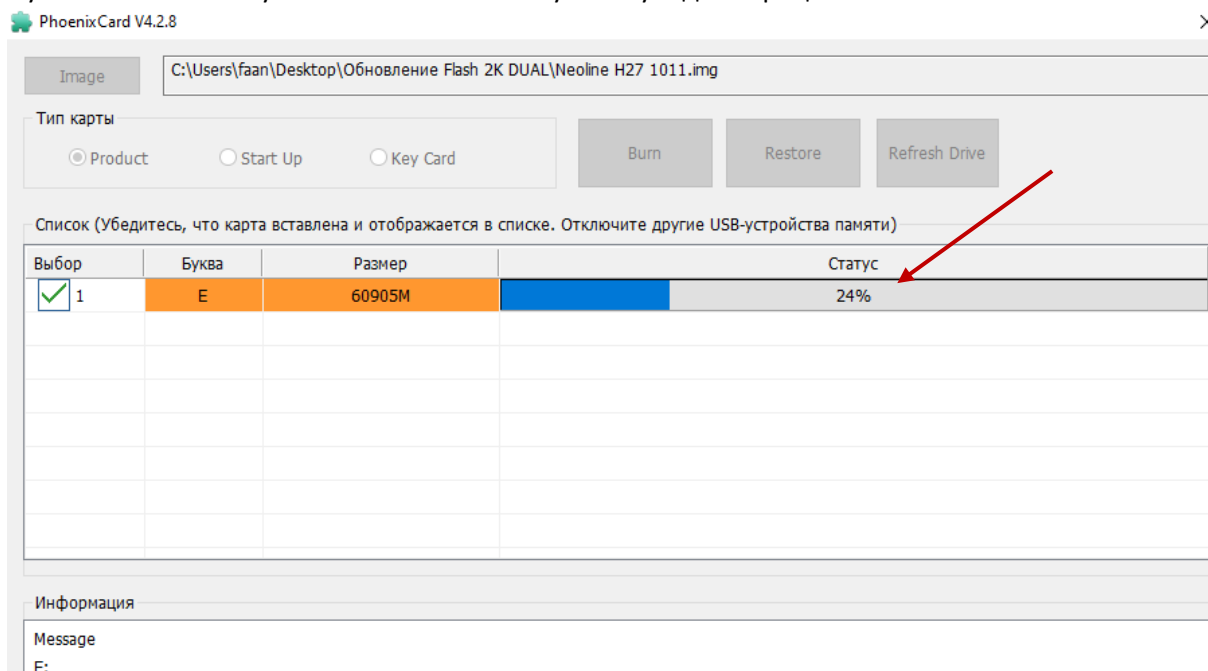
PhoenixCard V4.2.8

Image

C:\Users\faan\Desktop\Обновление Flash 2K DUAL\Neoline H27 1011.img

Тип карты

Product Start Up Key Card

Burn Restore Refresh Drive

Список (Убедитесь, что карта вставлена и отображается в списке. Отключите другие USB-устройства памяти)

| Выбор | Буква | Размер | Статус |
|---|---|---|---|
| 1 | E | 60905M | 24% |

Информация

Message

E: